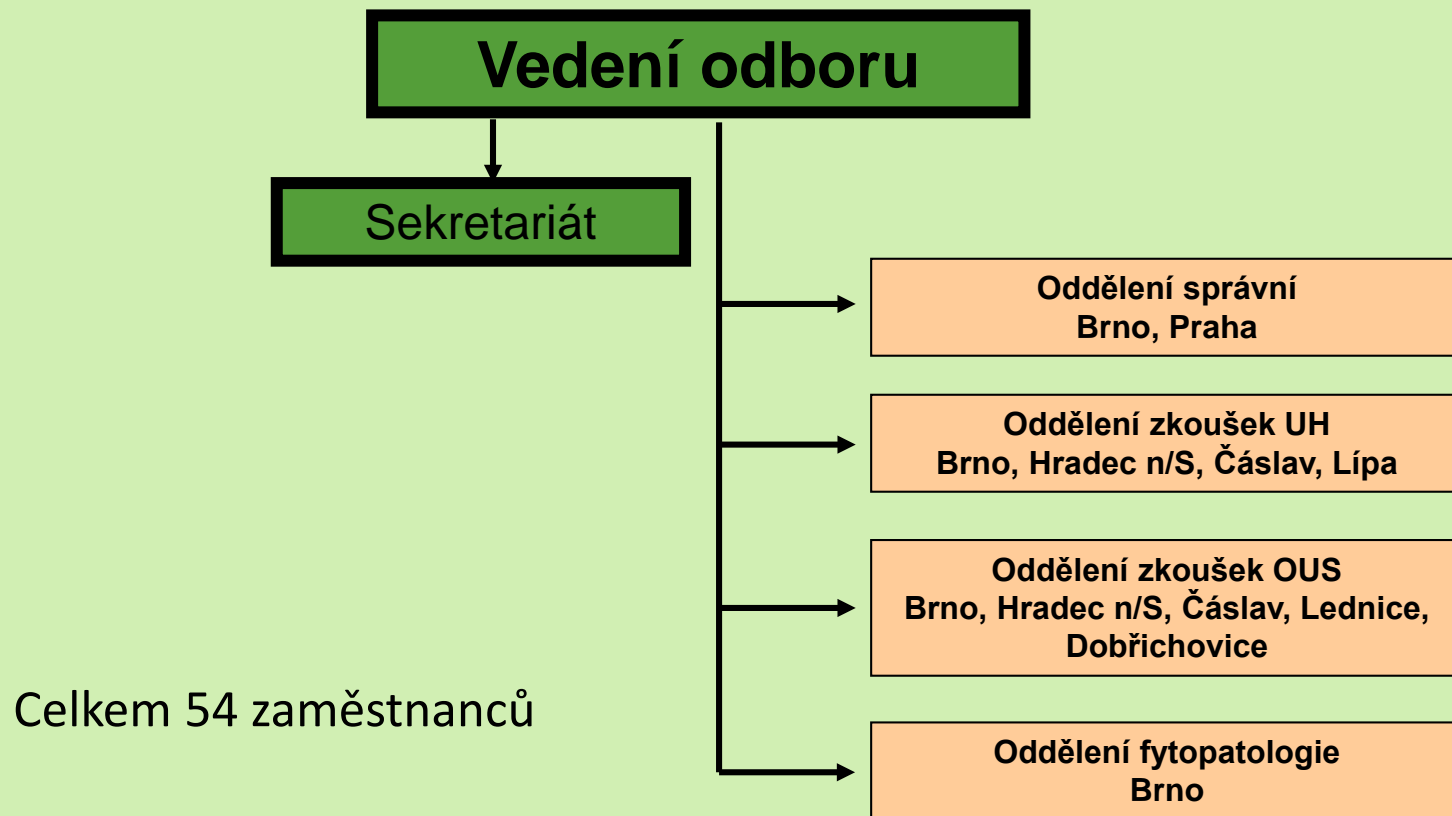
Vedení odboru

Sekretariát

Oddělení správní
Brno, Praha

Oddělení zkoušek UH
Brno, Hradec n/S, Čáslav, Lípa

Oddělení zkoušek OUS
Brno, Hradec n/S, Čáslav, Lednice, Dobřichovice

Celkem 54 zaměstnanců

Oddělení fytopatologie
Brno